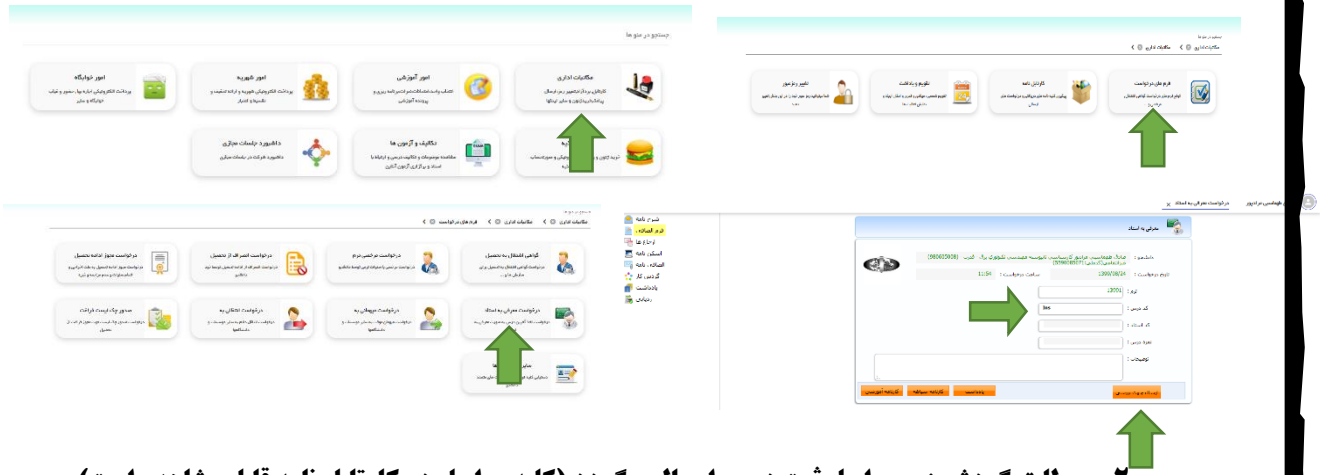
جستجو در منو ها

امور خوابگاه

امور شهریه

امور آموزشی

مکاتبات اداری

داشبورد جلسات مجازی

تکالیف و آزمون ها

فرم های درخواست

گزارش نامه

تقویم و یادداشت

تغییر رمز عبور

مکاتبات اداری > فرم های درخواست

گواهی اشتغال به تحصیل

درخواست ترخیص درج

درخواست انصراف از تحصیل

درخواست مجوز ادامه تحصیل

درخواست معرفی به استاد

درخواست میهمانی به

درخواست انتقالی به

صدور برگ ایست فراغت

درخواست معرفی به استاد

معرفی به استاد

دانشجو :

تاریخ درخواست : 1399/08/24

ساعت درخواست : 11:54

ترم : 13991

کد درس :

کد استاد :

نمره درس :

توضیحات :

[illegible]

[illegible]

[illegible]

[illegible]